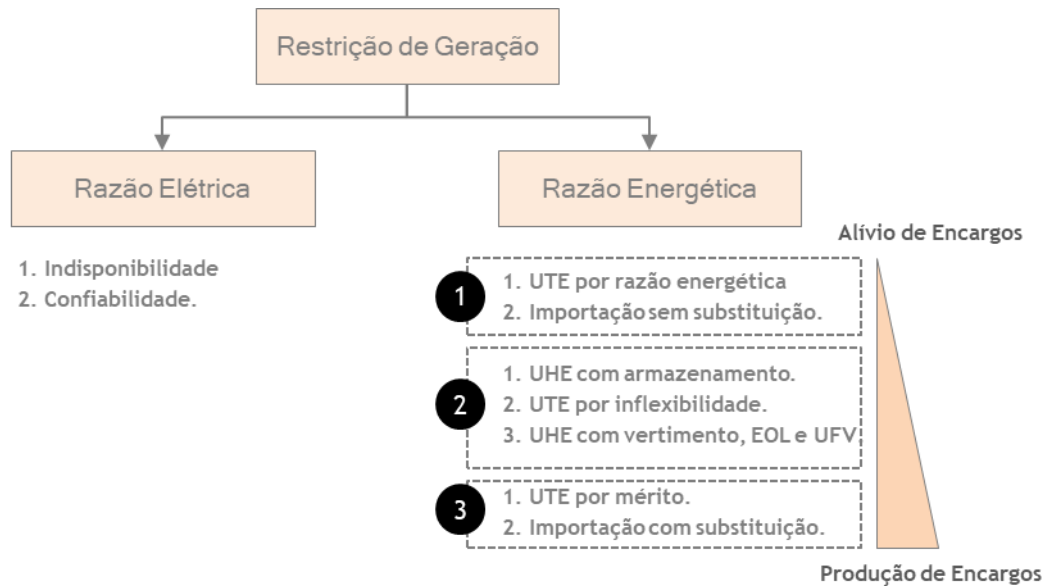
Restrição de Geração

Razão Elétrica

Razão Energética

1. Indisponibilidade
2. Confiabilidade.

Alívio de Encargos

1

1. UTE por razão energética
2. Importação sem substituição.

2

1. UHE com armazenamento.
2. UTE por inflexibilidade.
3. UHE com vertimento, EOL e UFV

3

1. UTE por mérito.
2. Importação com substituição.

Produção de Encargos